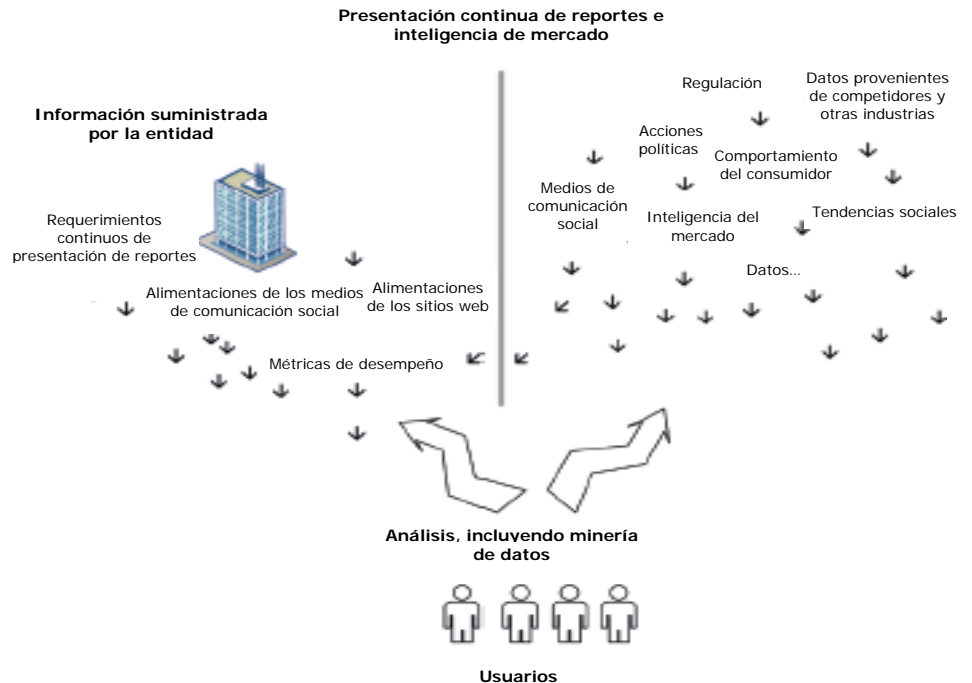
Presentación continua de reportes e inteligencia de mercado

Información suministrada por la entidad

Requerimientos continuos de presentación de reportes

Alimentaciones de los medios de comunicación social

Alimentaciones de los sitios web

Métricas de desempeño

Regulación

Datos provenientes de competidores y otras industrias

Acciones políticas

Comportamiento del consumidor

Medios de comunicación social

Inteligencia del mercado

Tendencias sociales

Datos...

Análisis, incluyendo minería de datos

Usuarios